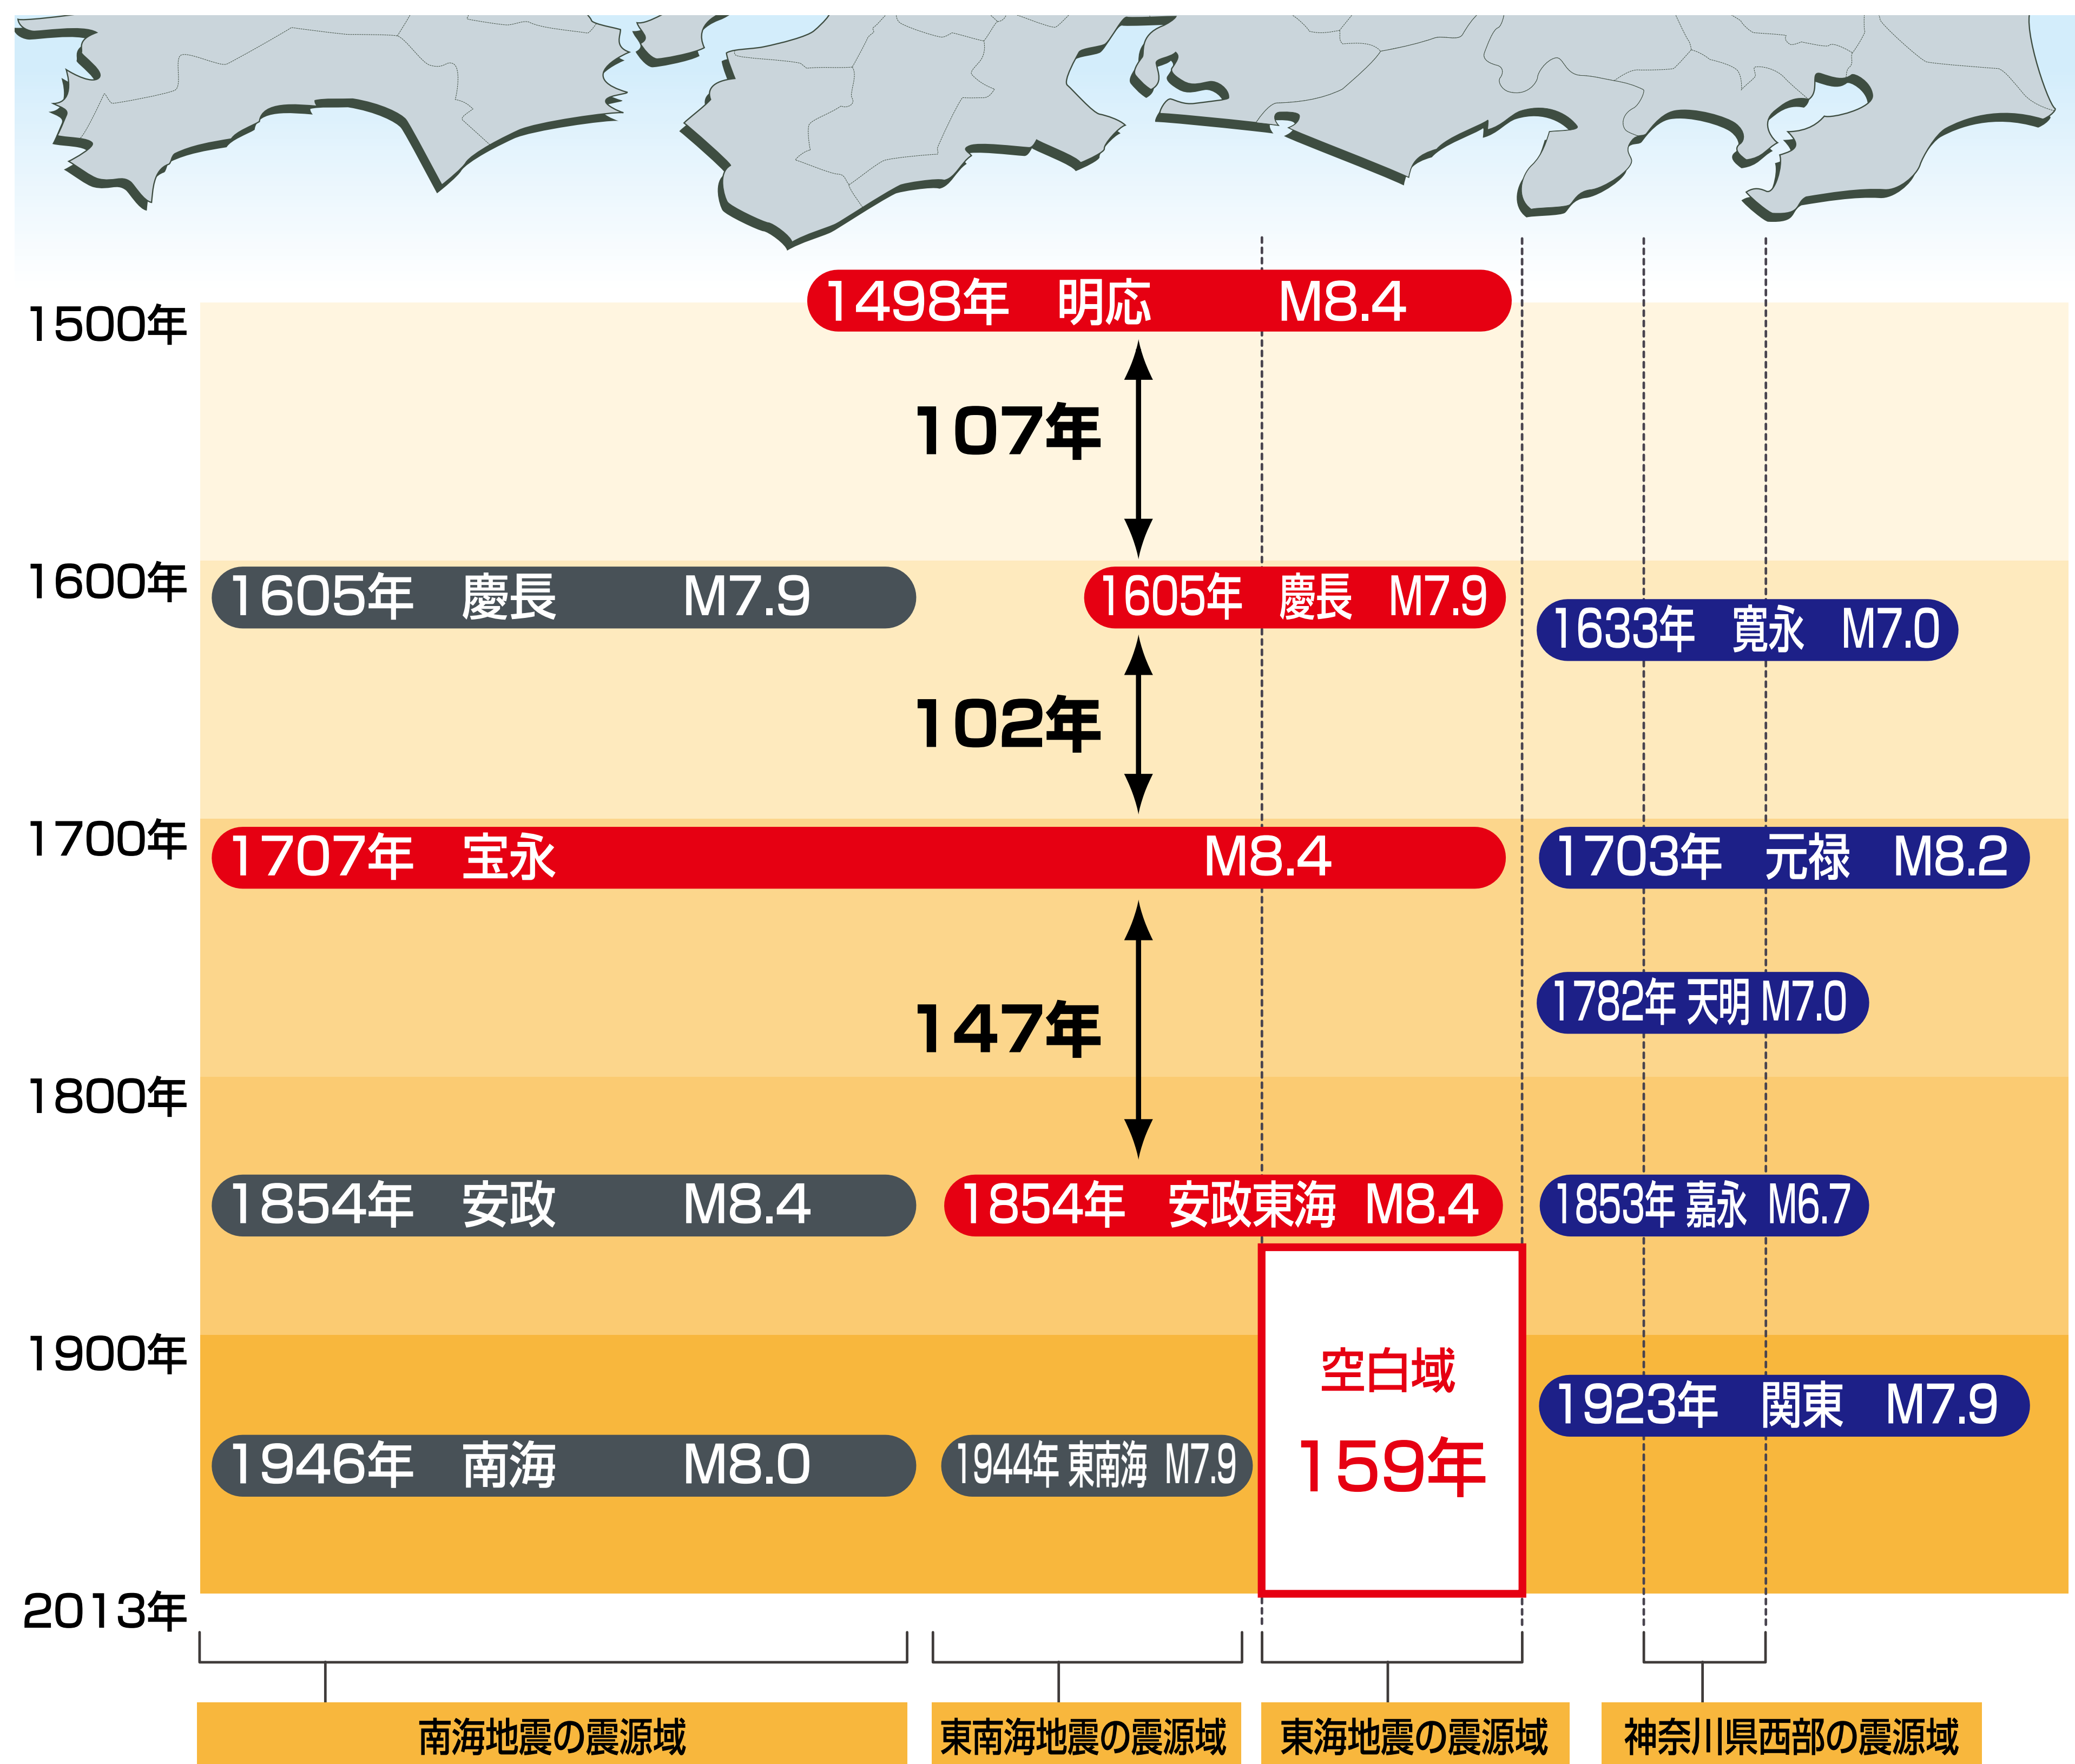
1500年
1498年　明応　M8.4
107年
1600年
1605年　慶長　M7.9
1605年　慶長　M7.9
1633年　寛永　M7.0
102年
1700年
1707年　宝永　M8.4
1703年　元禄　M8.2
147年
1782年 天明 M7.0
1800年
1854年　安政　M8.4
1854年　安政東海　M8.4
1853年 嘉永 M6.7
1900年
空白域
159年
1923年　関東　M7.9
1946年　南海　M8.0
1944年 東南海 M7.9
2013年
南海地震の震源域
東南海地震の震源域
東海地震の震源域
神奈川県西部の震源域